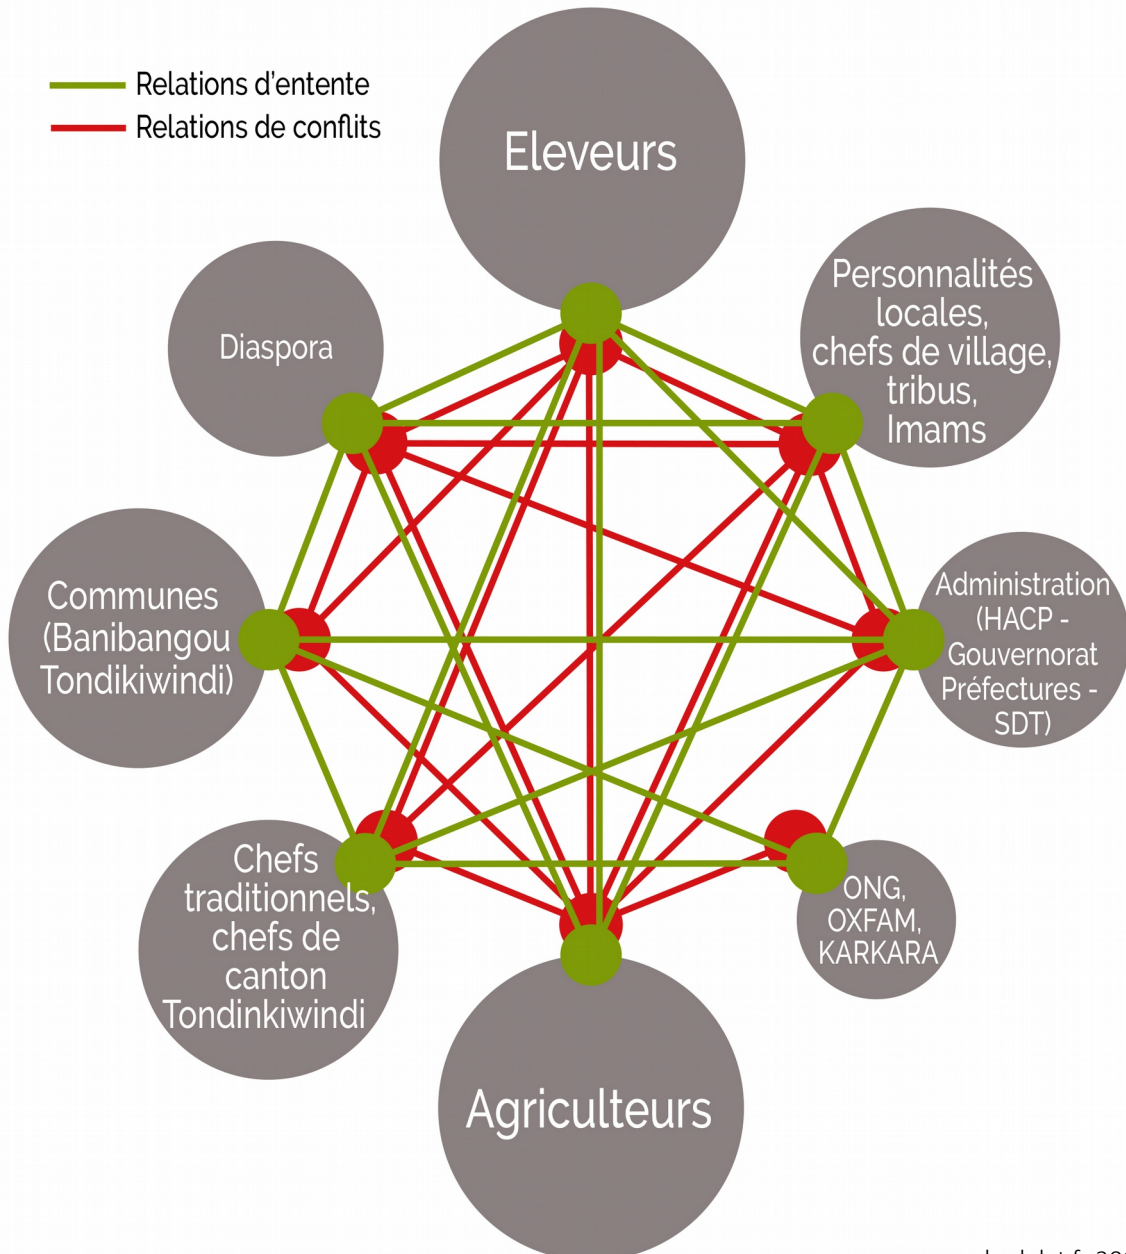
Relations d'entente
Relations de conflits

Eleveurs

Diaspora

Personnalités locales, chefs de village, tribus, Imams

Communes (Banibangou Tondikiwindi)

Administration (HACP - Gouvernorat Préfectures - SDT)

Chefs traditionnels, chefs de canton Tondinkiwindi

ONG, OXFAM, KARKARA

Agriculteurs

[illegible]